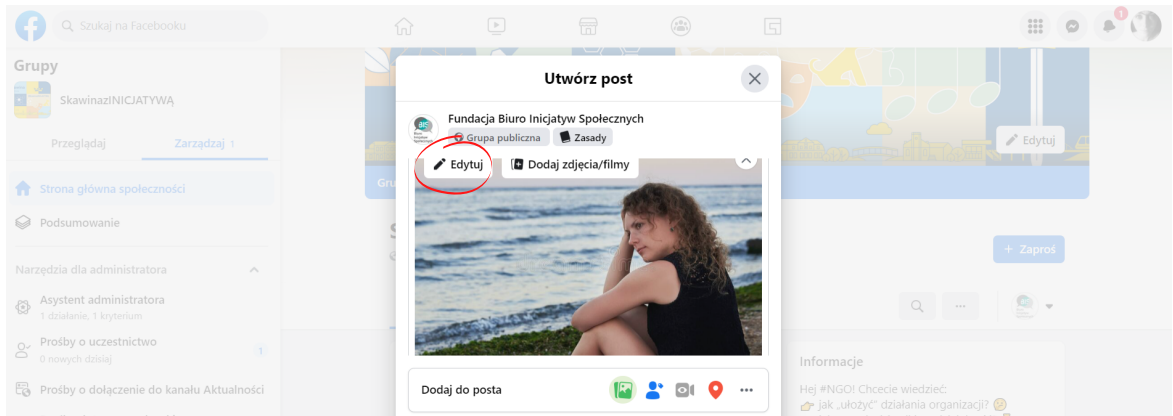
Szukaj na Facebooku

1

Grupy

SkawinazINICJATYWĄ

Przeglądaj

Zarządzaj 1

Strona główna społeczności

Podsumowanie

Narzędzia dla administratora

Asystent administratora
1 działanie, 1 kryterium

Prośby o uczestnictwo
0 nowych dzisiaj

1

Prośby o dołączenie do kanału Aktualności

Utwórz post

Fundacja Biuro Inicjatyw Społecznych

Grupa publiczna

Zasady

Edytuj

Dodaj zdjęcia/filmy

Dodaj do posta

Edytuj

+ Zaproś

Informacje

Hej #NGO! Chcecie wiedzieć:
jak „ułożyć" działania organizacji?